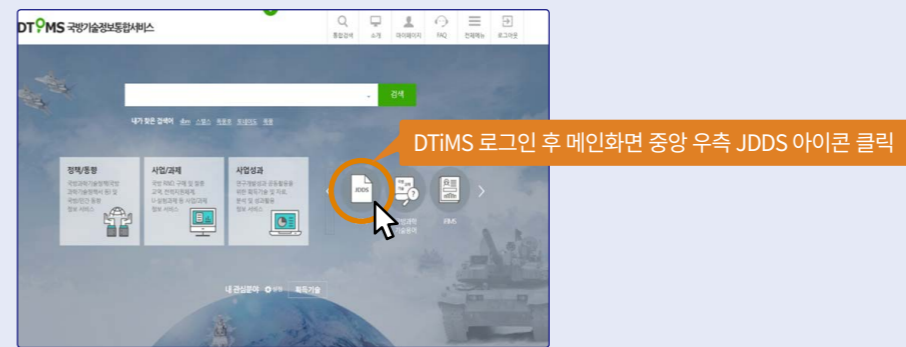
DTiMS 국방기술정보통합서비스

통합검색 소개 마이페이지 FAQ 전체메뉴 로그아웃

검색

내가 찾은 검색어

정책/동향

사업/과제

사업성과

JDDS

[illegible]

iTIMS

내 관심분야

DTiMS 로그인 후 메인화면 중앙 우측 JDDS 아이콘 클릭